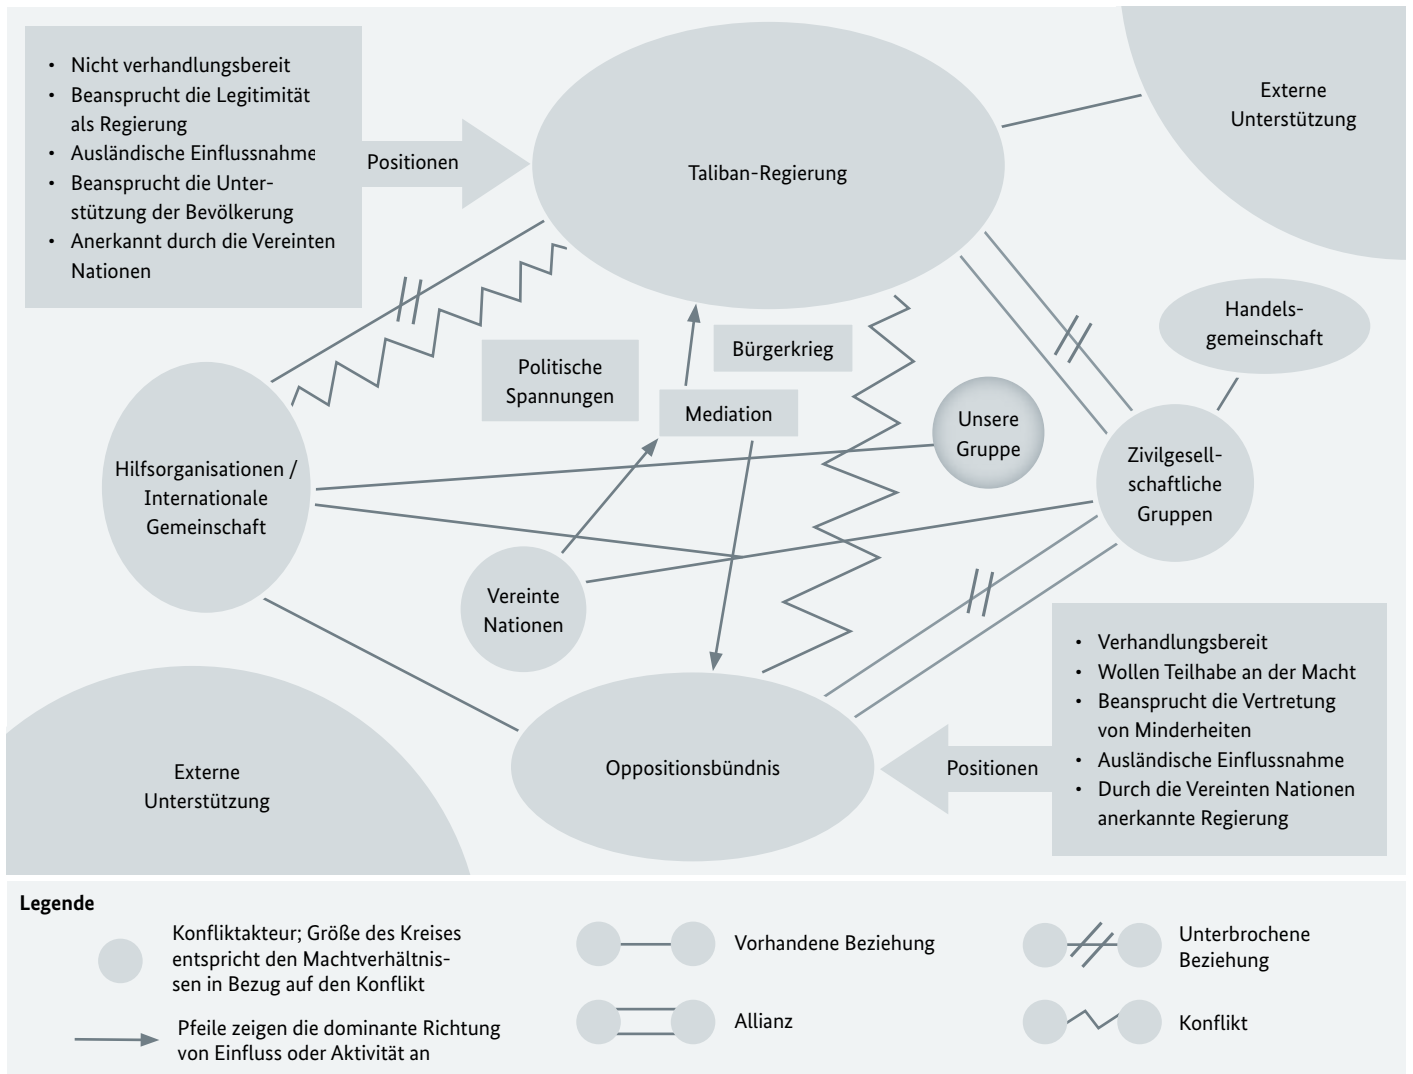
- Nicht verhandlungsbereit
- Beansprucht die Legitimität als Regierung
- Ausländische Einflussnahme
- Beansprucht die Unterstützung der Bevölkerung
- Anerkannt durch die Vereinten Nationen

Positionen

Taliban-Regierung

Externe Unterstützung

Handelsgemeinschaft

Politische Spannungen

Bürgerkrieg

Mediation

Unsere Gruppe

Hilfsorganisationen / Internationale Gemeinschaft

Zivilgesellschaftliche Gruppen

Vereinte Nationen

- Verhandlungsbereit
- Wollen Teilhabe an der Macht
- Beansprucht die Vertretung von Minderheiten
- Ausländische Einflussnahme
- Durch die Vereinten Nationen anerkannte Regierung

Positionen

Oppositionsbündnis

Externe Unterstützung

Legende

Konfliktakteur; Größe des Kreises entspricht den Machtverhältnissen in Bezug auf den Konflikt

Vorhandene Beziehung

Unterbrochene Beziehung

Pfeile zeigen die dominante Richtung von Einfluss oder Aktivität an

Allianz

Konflikt